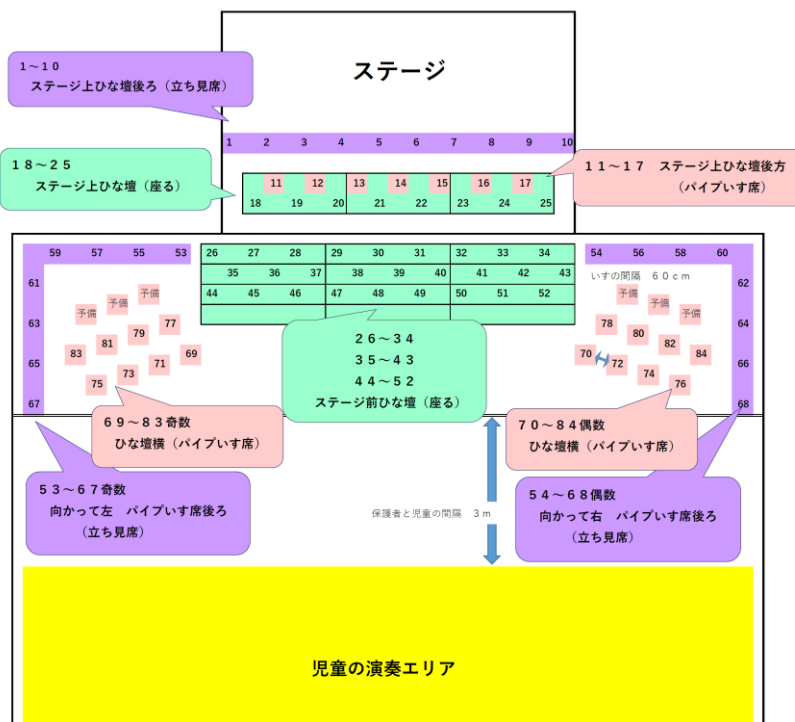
ステージ

１～１０
ステージ上ひな壇後ろ（立ち見席）

1 2 3 4 5 6 7 8 9 10

１８～２５
ステージ上ひな壇（座る）

１１～１７　ステージ上ひな壇後方
（パイプいす席）

11 12 13 14 15 16 17
18 19 20 21 22 23 24 25

59 57 55 53
26 27 28 29 30 31 32 33 34
35 36 37 38 39 40 41 42 43
44 45 46 47 48 49 50 51 52
54 56 58 60

いすの間隔　６０ｃｍ

61 63 65 67
62 64 66 68

予備 予備 予備 予備
77 79 81 83 69 71 73 75

予備 予備 予備 予備
78 80 82 84 70 72 74 76

２６～３４
３５～４３
４４～５２
ステージ前ひな壇（座る）

６９～８３奇数
ひな壇横（パイプいす席）

７０～８４偶数
ひな壇横（パイプいす席）

５３～６７奇数
向かって左　パイプいす席後ろ
（立ち見席）

保護者と児童の間隔　３ｍ

５４～６８偶数
向かって右　パイプいす席後ろ
（立ち見席）

児童の演奏エリア